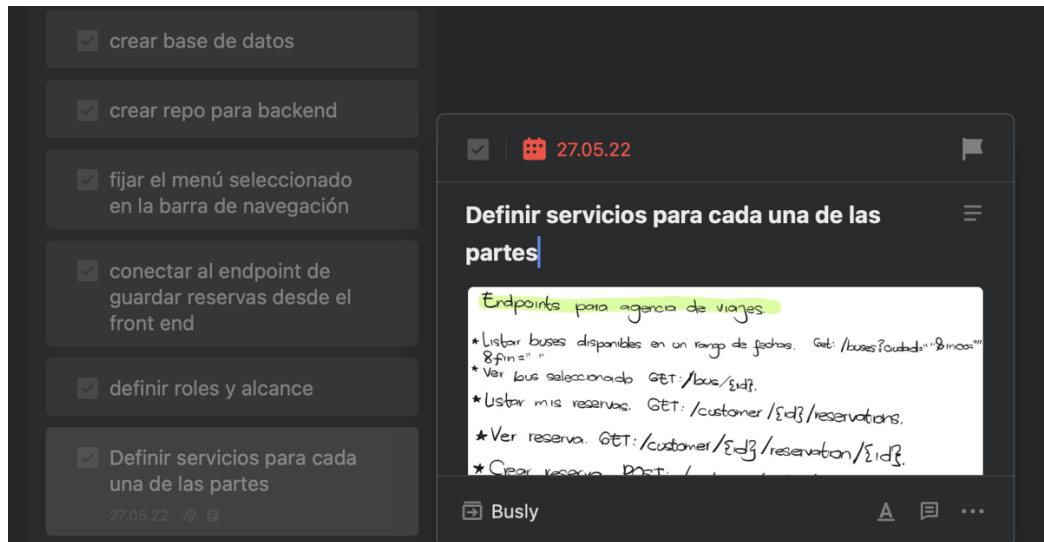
crear base de datos

crear repo para backend

fijar el menú seleccionado en la barra de navegación

conectar al endpoint de guardar reservas desde el front end

definir roles y alcance

Definir servicios para cada una de las partes

27.05.22

27.05.22

Definir servicios para cada una de las partes

Endpoints para agencia de viajes.

* Listar buses disponibles en un rango de fechas. Get: /buses?ciudad=""&inicio="" &fin=""

* Ver bus seleccionado GET: /bus/{id}.

* Listar mis reservas. GET: /customer/{id}/reservations.

* Ver reserva. GET: /customer/{id}/reservation/{id}.

* Crear reserva POST: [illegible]

Busly

A